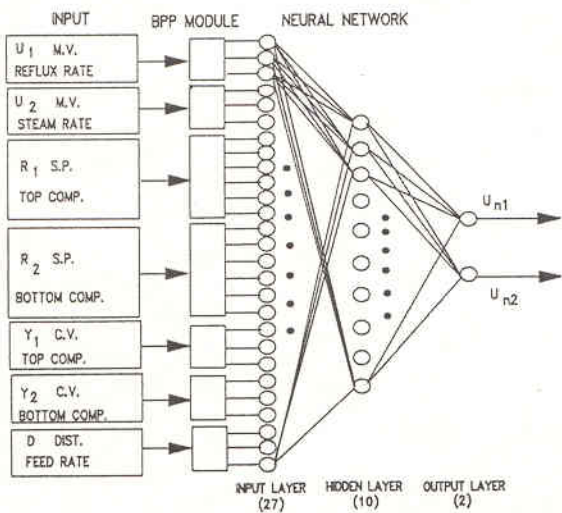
INPUT

BPP MODULE

NEURAL NETWORK

$U_1$ M.V.
REFLUX RATE

$U_2$ M.V.
STEAM RATE

$R_1$ S.P.
TOP COMP.

$R_2$ S.P.
BOTTOM COMP.

$Y_1$ C.V.
TOP COMP.

$Y_2$ C.V.
BOTTOM COMP.

D DIST.
FEED RATE

$U_{n1}$

$U_{n2}$

INPUT LAYER
(27)

HIDDEN LAYER
(10)

OUTPUT LAYER
(2)